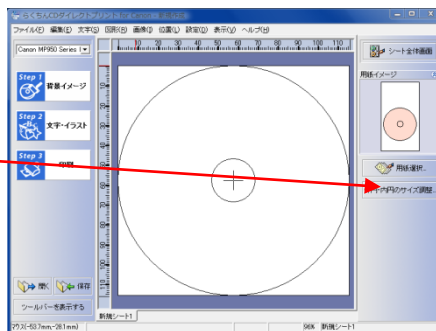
ファイル(F) 編集(E) 文字(S) 図形(D) 画像(I) 位置(L) 設定(O) 表示(V) ヘルプ(H)

Canon MP950 Series

Step 1
背景イメージ

Step 2
文字・イラスト

Step 3
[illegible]

シート全体画面

用紙イメージ

用紙選択...

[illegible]内円のサイズ調整...

開く

保存

ツールバーを表示する

新規シート1

マウス(-63.7mm,-26.1mm)

56% 新規シート1